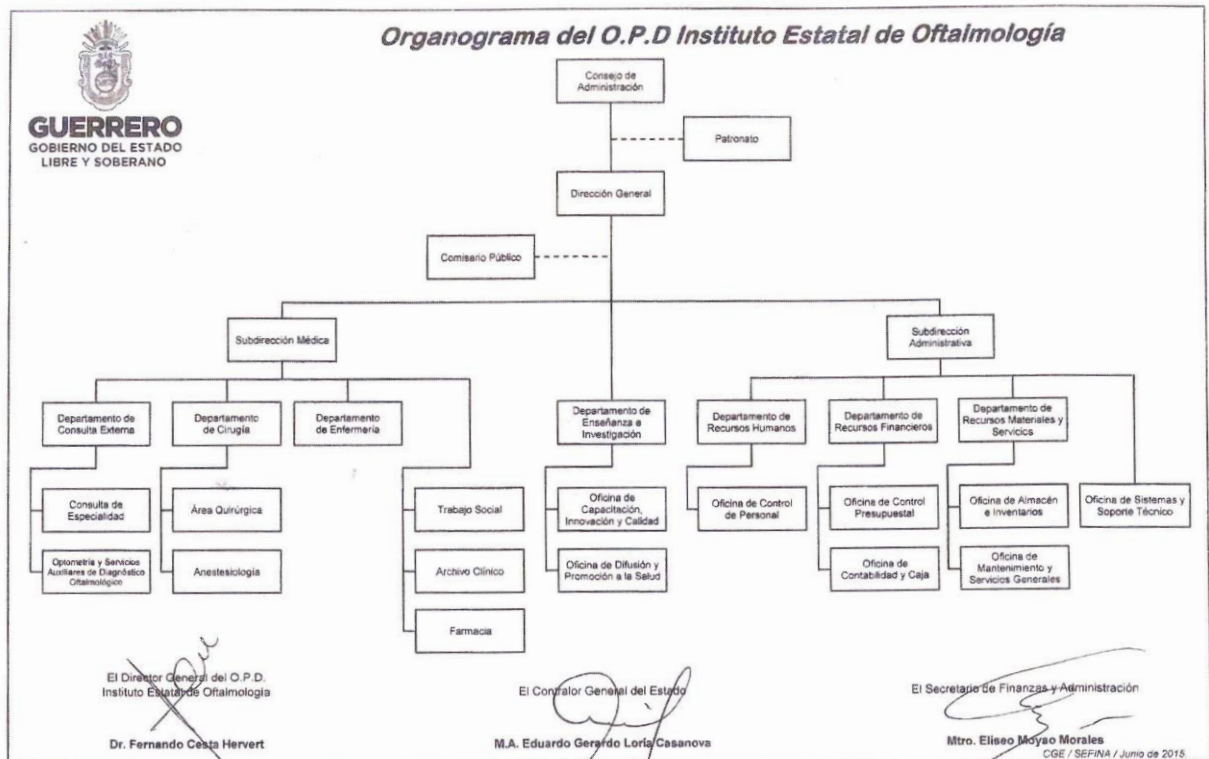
GUERRERO
GOBIERNO DEL ESTADO
LIBRE Y SOBERANO

Organograma del O.P.D Instituto Estatal de Oftalmología

Consejo de Administración

Patronato

Dirección General

Comisario Público

Subdirección Médica

Subdirección Administrativa

Departamento de Consulta Externa

Departamento de Cirugía

Departamento de Enfermería

Departamento de Enseñanza e Investigación

Departamento de Recursos Humanos

Departamento de Recursos Financieros

Departamento de Recursos Materiales y Servicios

Consulta de Especialidad

Optometría y Servicios Auxiliares de Diagnóstico Oftalmológico

Área Quirúrgica

Anestesiología

Trabajo Social

Archivo Clínico

Farmacia

Oficina de Capacitación, Innovación y Calidad

Oficina de Difusión y Promoción a la Salud

Oficina de Control de Personal

Oficina de Control Presupuestal

Oficina de Contabilidad y Caja

Oficina de Almacén e Inventarios

Oficina de Mantenimiento y Servicios Generales

Oficina de Sistemas y Soporte Técnico

El Director General del O.P.D.
Instituto Estatal de Oftalmología

Dr. Fernando Costa Hervert

El Contralor General del Estado

M.A. Eduardo Gerardo Loria Casanova

El Secretario de Finanzas y Administración

Mtro. Eliseo Moyao Morales

CGE / SEFINA / Junio de 2015.